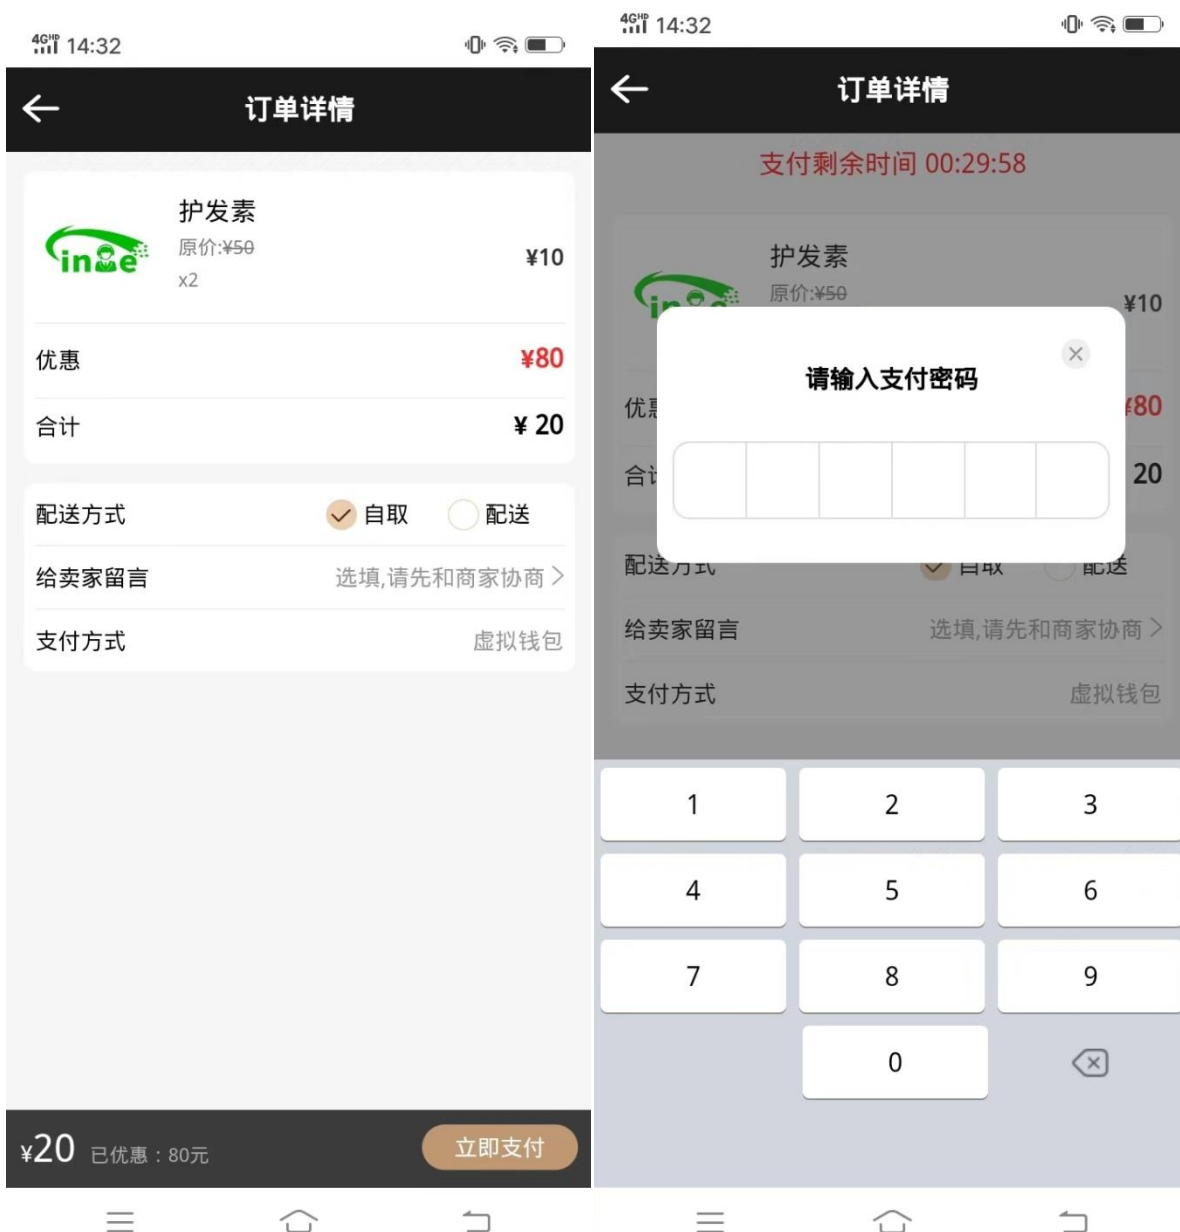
4G HD 14:32

订单详情

inge

护发素
原价:¥50
x2
¥10

优惠 ¥80

合计 ¥ 20

配送方式 自取 配送

给卖家留言 选填,请先和商家协商 >

支付方式 虚拟钱包

¥20 已优惠：80元 立即支付

4G HD 14:32

订单详情

支付剩余时间 00:29:58

护发素
原价:¥50
¥10

优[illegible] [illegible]80

合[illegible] 20

配送方式 自取 配送

请输入支付密码

给卖家留言 选填,请先和商家协商 >

支付方式 虚拟钱包

1 2 3
4 5 6
7 8 9
0